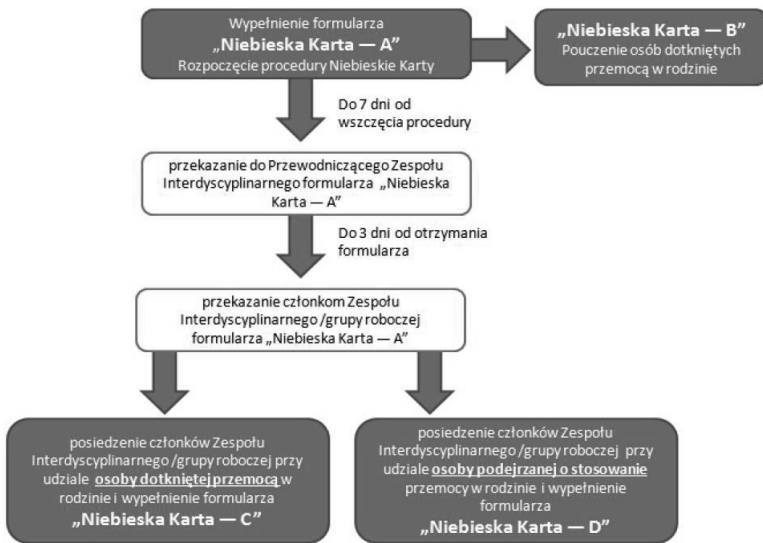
Wypełnienie formularza
„Niebieska Karta — A"
Rozpoczęcie procedury Niebieskie Karty

„Niebieska Karta — B"
Pouczenie osób dotkniętych przemocą w rodzinie

Do 7 dni od wszczęcia procedury

przekazanie do Przewodniczącego Zespołu Interdyscyplinarnego formularza „Niebieska Karta — A"

Do 3 dni od otrzymania formularza

przekazanie członkom Zespołu Interdyscyplinarnego /grupy roboczej formularza „Niebieska Karta — A"

posiedzenie członków Zespołu Interdyscyplinarnego /grupy roboczej przy udziale osoby dotkniętej przemocą w rodzinie i wypełnienie formularza
„Niebieska Karta — C"

posiedzenie członków Zespołu Interdyscyplinarnego /grupy roboczej przy udziale osoby podejrzanej o stosowanie przemocy w rodzinie i wypełnienie formularza
„Niebieska Karta — D"